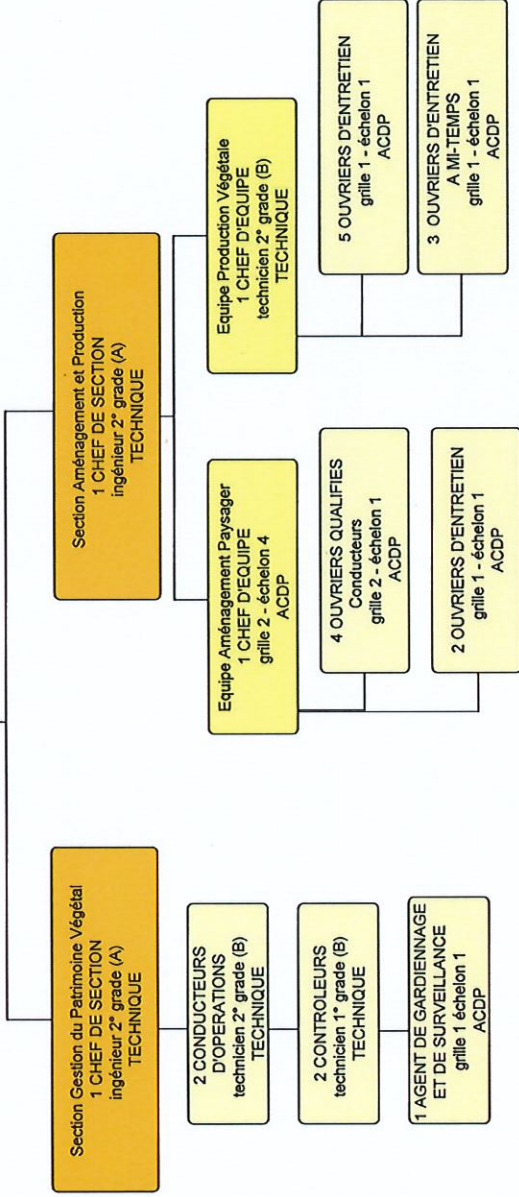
Section Gestion du Patrimoine Végétal
1 CHEF DE SECTION
ingénieur 2° grade (A)
TECHNIQUE

2 CONDUCTEURS D'OPERATIONS
technicien 2° grade (B)
TECHNIQUE

2 CONTROLEURS
technicien 1° grade (B)
TECHNIQUE

1 AGENT DE GARDIENNAGE ET DE SURVEILLANCE
grille 1 échelon 1
ACDP

Section Aménagement et Production
1 CHEF DE SECTION
ingénieur 2° grade (A)
TECHNIQUE

Equipe Aménagement Paysager
1 CHEF D'EQUIPE
grille 2 - échelon 4
ACDP

4 OUVRIERS QUALIFIES
Conducteurs
grille 2 - échelon 1
ACDP

2 OUVRIERS D'ENTRETIEN
grille 1 - échelon 1
ACDP

Equipe Production Végétale
1 CHEF D'EQUIPE
technicien 2° grade (B)
TECHNIQUE

5 OUVRIERS D'ENTRETIEN
grille 1 - échelon 1
ACDP

3 OUVRIERS D'ENTRETIEN A MI-TEMPS
grille 1 - échelon 1
ACDP